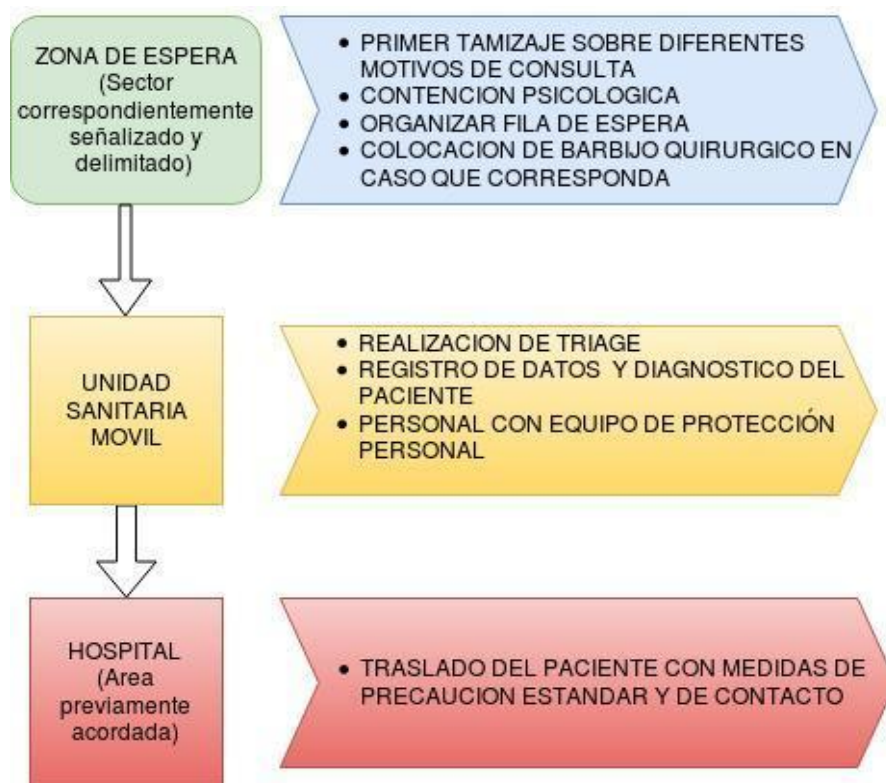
ZONA DE ESPERA (Sector correspondientemente señalizado y delimitado)

- PRIMER TAMIZAJE SOBRE DIFERENTES MOTIVOS DE CONSULTA
- CONTENCION PSICOLOGICA
- ORGANIZAR FILA DE ESPERA
- COLOCACION DE BARBIJO QUIRURGICO EN CASO QUE CORRESPONDA

UNIDAD SANITARIA MOVIL

- REALIZACION DE TRIAGE
- REGISTRO DE DATOS Y DIAGNOSTICO DEL PACIENTE
- PERSONAL CON EQUIPO DE PROTECCIÓN PERSONAL

HOSPITAL (Area previamente acordada)

- TRASLADO DEL PACIENTE CON MEDIDAS DE PRECAUCION ESTANDAR Y DE CONTACTO